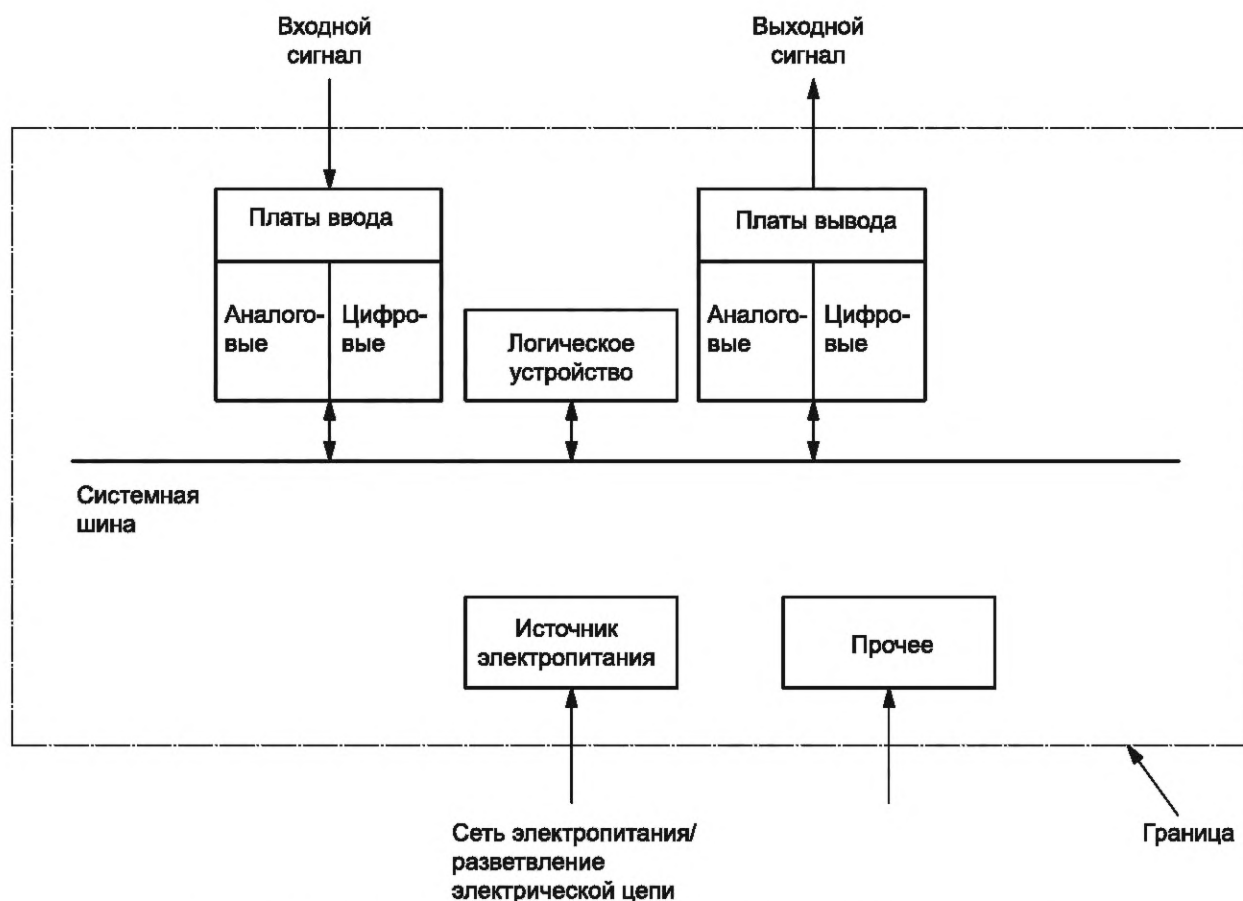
Входной сигнал

Выходной сигнал

Платы ввода

Аналоговые

Цифровые

Логическое устройство

Платы вывода

Аналоговые

Цифровые

Системная шина

Источник электропитания

Прочее

Сеть электропитания/ разветвление электрической цепи

Граница